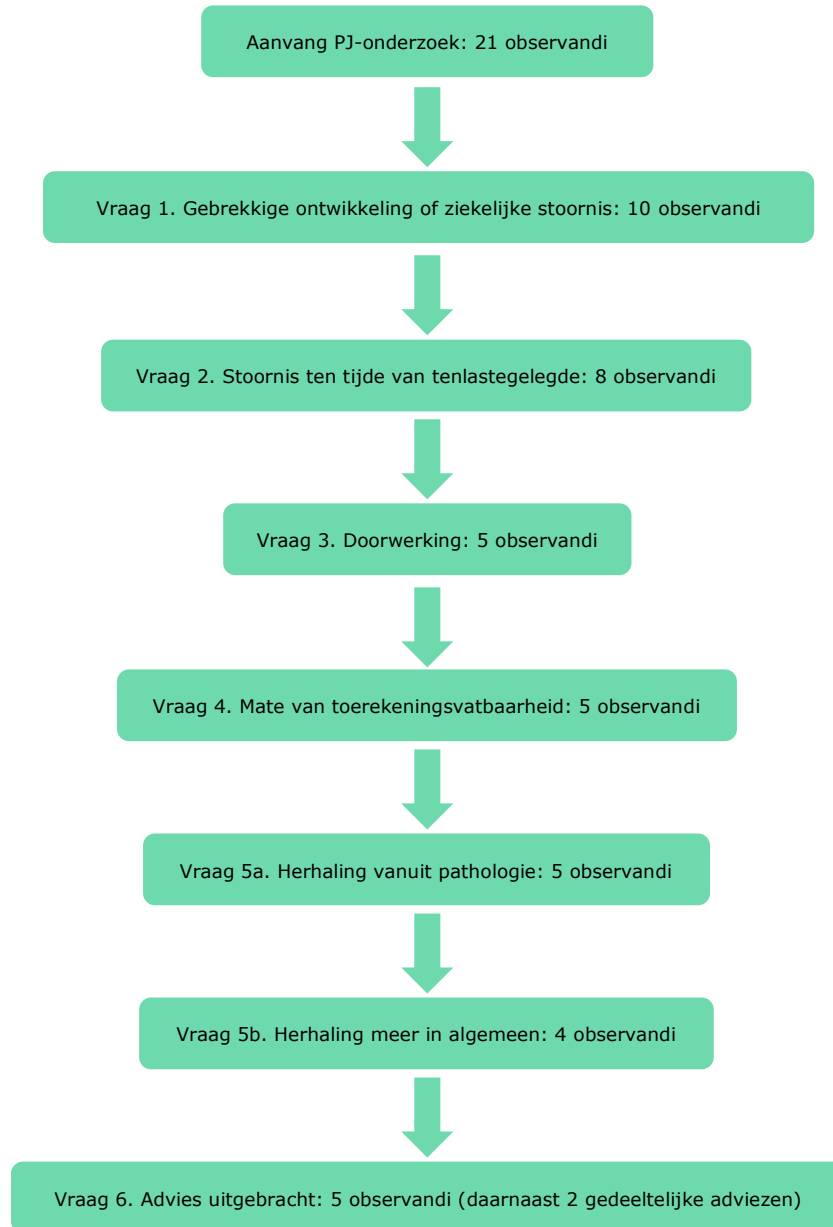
Aanvang PJ-onderzoek: 21 observandi

Vraag 1. Gebrekkige ontwikkeling of ziekelijke stoornis: 10 observandi

Vraag 2. Stoornis ten tijde van tenlastegelegde: 8 observandi

Vraag 3. Doorwerking: 5 observandi

Vraag 4. Mate van toerekeningsvatbaarheid: 5 observandi

Vraag 5a. Herhaling vanuit pathologie: 5 observandi

Vraag 5b. Herhaling meer in algemeen: 4 observandi

Vraag 6. Advies uitgebracht: 5 observandi (daarnaast 2 gedeeltelijke adviezen)